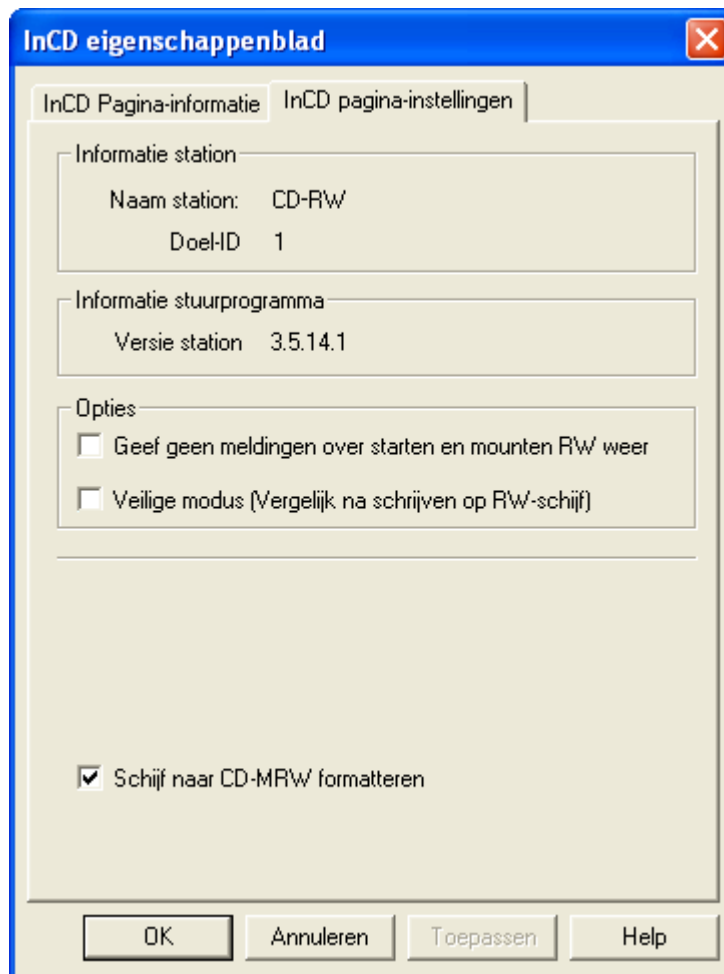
InCD eigenschappenblad

InCD Pagina-informatie
InCD pagina-instellingen

Informatie station
Naam station: CD-RW
Doel-ID 1

Informatie stuurprogramma
Versie station 3.5.14.1

Opties
Geef geen meldingen over starten en mounten RW weer
Veilige modus (Vergelijk na schrijven op RW-schijf)

Schijf naar CD-MRW formatteren

OK
Annuleren
Toepassen
Help